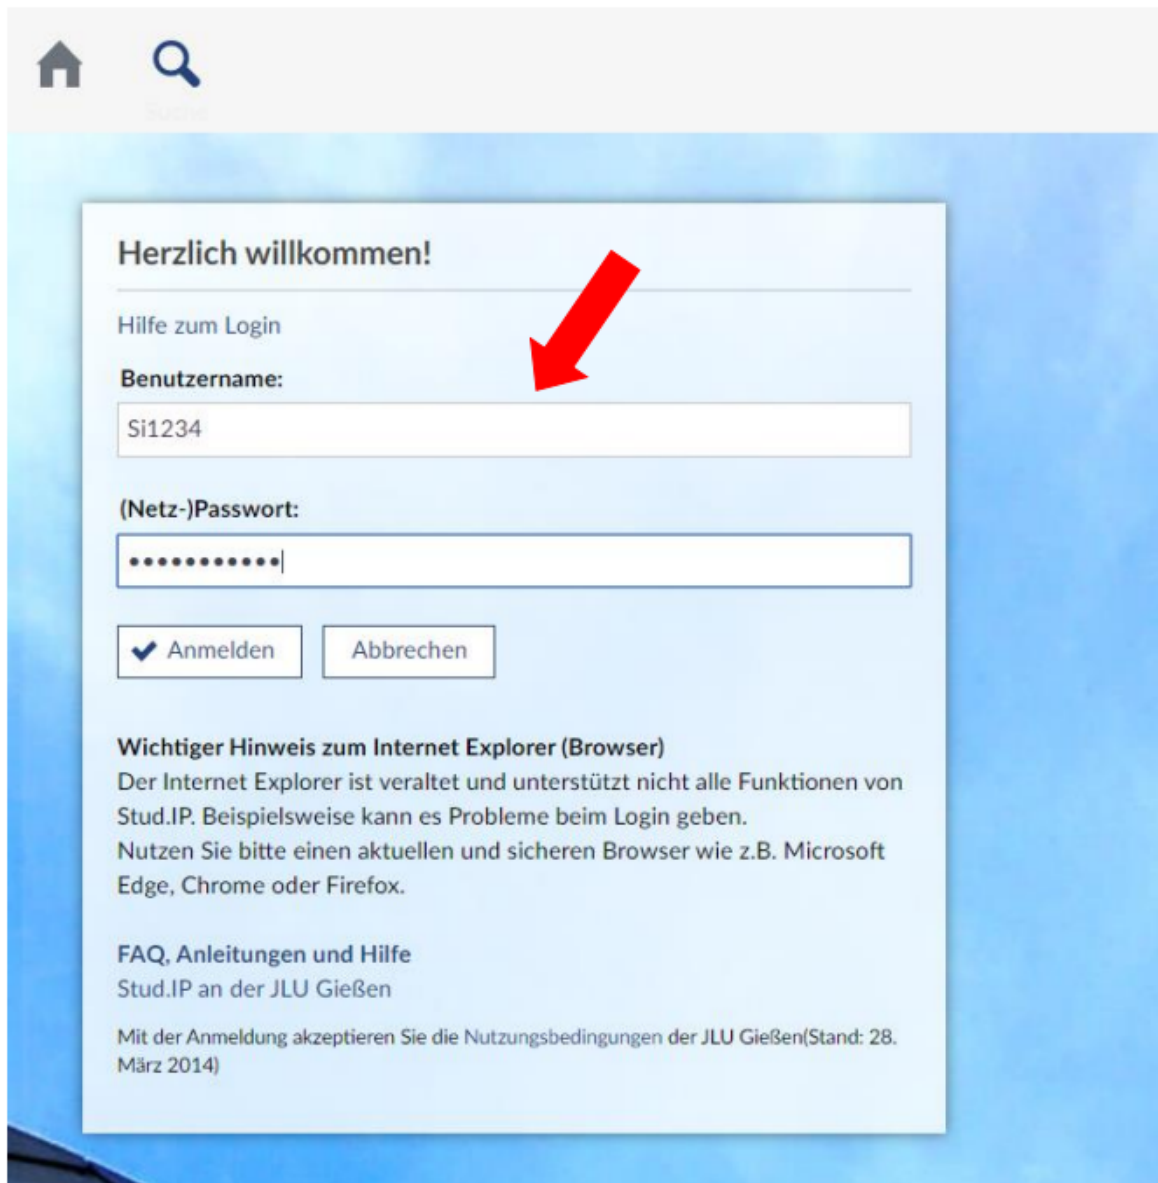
Suche

Herzlich willkommen!

Hilfe zum Login

Benutzername:

Si1234

(Netz-)Passwort:

••••••••••••

Anmelden Abbrechen

Wichtiger Hinweis zum Internet Explorer (Browser)
Der Internet Explorer ist veraltet und unterstützt nicht alle Funktionen von Stud.IP. Beispielsweise kann es Probleme beim Login geben.
Nutzen Sie bitte einen aktuellen und sicheren Browser wie z.B. Microsoft Edge, Chrome oder Firefox.

FAQ, Anleitungen und Hilfe
Stud.IP an der JLU Gießen

Mit der Anmeldung akzeptieren Sie die Nutzungsbedingungen der JLU Gießen(Stand: 28. März 2014)